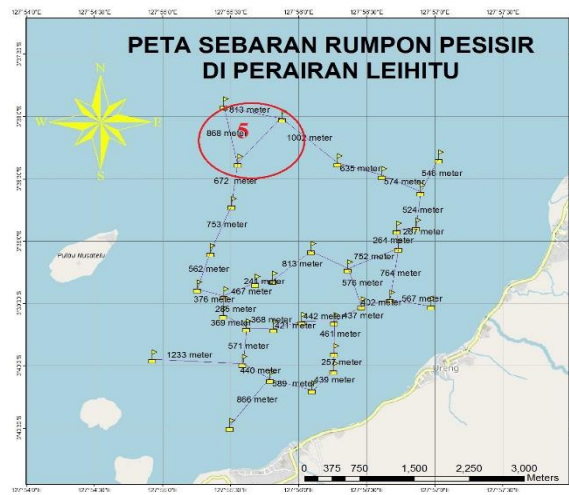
127°54'0"E 127°54'30"E 127°55'0"E 127°55'30"E 127°56'0"E 127°56'30"E 127°57'0"E 127°57'30"E

PETA SEBARAN RUMPON PESISIR DI PERAIRAN LEIHITU

N
W
E
S

5

813 meter
868 meter
1002 meter
635 meter
574 meter
546 meter
672 meter
524 meter
753 meter
287 meter
264 meter
752 meter
813 meter
562 meter
764 meter
248 meter
578 meter
467 meter
376 meter
802 meter
567 meter
285 meter
442 meter
368 meter
437 meter
369 meter
421 meter
461 meter
571 meter
1233 meter
257 meter
440 meter
589 meter
439 meter
866 meter

Pulau Nusatelu

Hitu

0 375 750 1,500 2,250 3,000 Meters